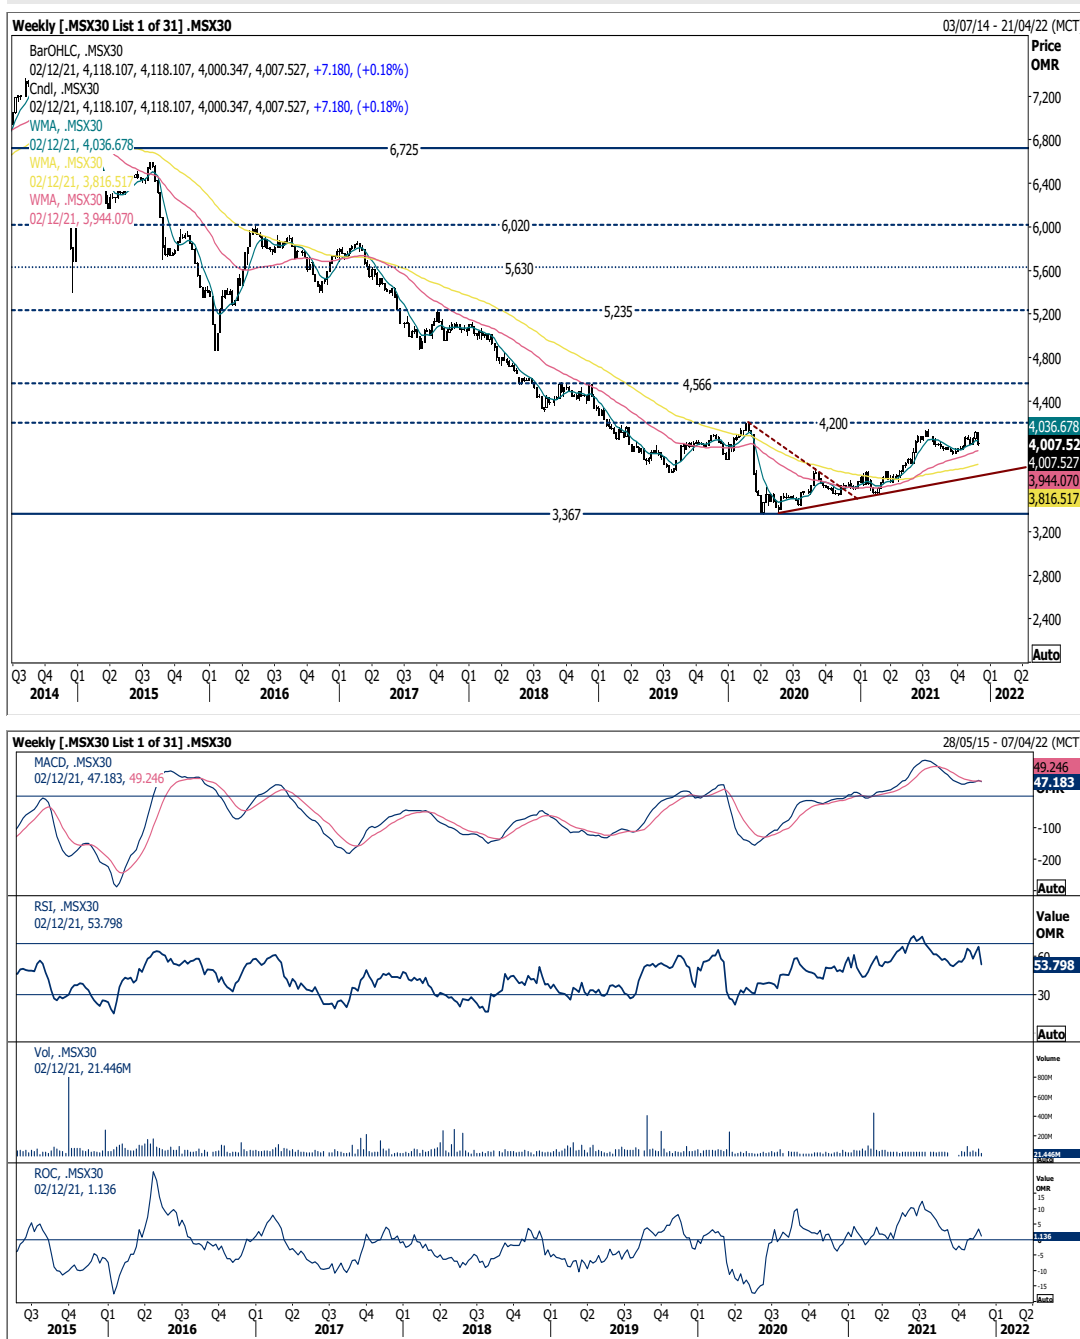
Weekly [.MSX30 List 1 of 31] .MSX30
03/07/14 - 21/04/22 (MCT
Price
OMR

BarOHLC, .MSX30
02/12/21, 4,118.107, 4,118.107, 4,000.347, 4,007.527, +7.180, (+0.18%)
Cndl, .MSX30
02/12/21, 4,118.107, 4,118.107, 4,000.347, 4,007.527, +7.180, (+0.18%)
WMA, .MSX30
02/12/21, 4,036.678
WMA, .MSX30
02/12/21, 3,816.517
WMA, .MSX30
02/12/21, 3,944.070

6,725
6,020
5,630
5,235
4,566
4,200
3,367

7,200
6,800
6,400
6,000
5,600
5,200
4,800
4,400
4,036.678
4,007.52
4,007.527
3,944.070
3,816.517
3,200
2,800
2,400
Auto

Q3 Q4 Q1 Q2 Q3 Q4 Q1 Q2 Q3 Q4 Q1 Q2 Q3 Q4 Q1 Q2 Q3 Q4 Q1 Q2 Q3 Q4 Q1 Q2 Q3 Q4 Q1 Q2 Q3 Q4 Q1 Q2
2014 2015 2016 2017 2018 2019 2020 2021 2022

Weekly [.MSX30 List 1 of 31] .MSX30
28/05/15 - 07/04/22 (MCT
MACD, .MSX30
02/12/21, 47.183, 49.246
49.246
47.183
-100
-200
Auto

RSI, .MSX30
02/12/21, 53.798
Value
OMR
53.798
30
Auto

Vol, .MSX30
02/12/21, 21.446M
Volume
800M
600M
400M
200M
21.446M

ROC, .MSX30
02/12/21, 1.136
Value
OMR
15
10
5
1.136
-5
-10
-15
Auto

Q3 Q4 Q1 Q2 Q3 Q4 Q1 Q2 Q3 Q4 Q1 Q2 Q3 Q4 Q1 Q2 Q3 Q4 Q1 Q2 Q3 Q4 Q1 Q2 Q3 Q4 Q1 Q2
2015 2016 2017 2018 2019 2020 2021 2022